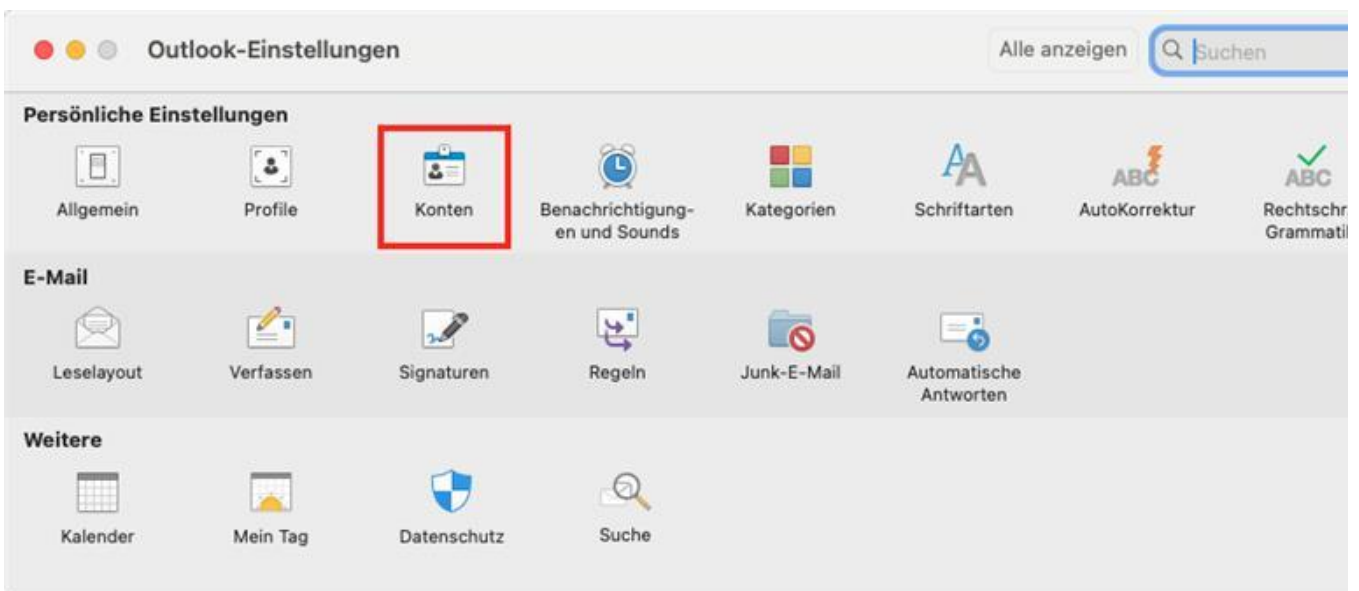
Outlook-Einstellungen

Alle anzeigen

Suchen

Persönliche Einstellungen

Allgemein

Profile

Konten

Benachrichtigungen und Sounds

Kategorien

Schriftarten

ABC

AutoKorrektur

ABC

Rechtschr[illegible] Grammati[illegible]

E-Mail

Leselayout

Verfassen

Signaturen

Regeln

Junk-E-Mail

Automatische Antworten

Weitere

Kalender

Mein Tag

Datenschutz

Suche